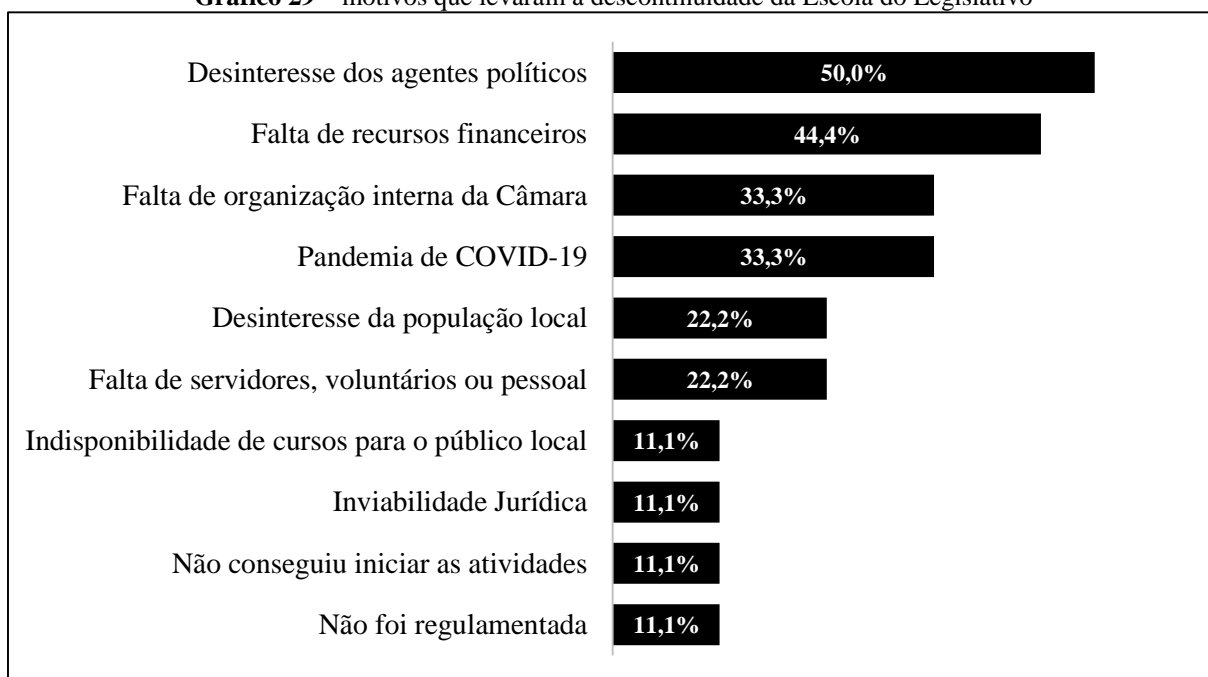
Gráfico 29 – motivos que levaram à descontinuidade da Escola do Legislativo

Desinteresse dos agentes políticos 50,0%
Falta de recursos financeiros 44,4%
Falta de organização interna da Câmara 33,3%
Pandemia de COVID-19 33,3%
Desinteresse da população local 22,2%
Falta de servidores, voluntários ou pessoal 22,2%
Indisponibilidade de cursos para o público local 11,1%
Inviabilidade Jurídica 11,1%
Não conseguiu iniciar as atividades 11,1%
Não foi regulamentada 11,1%